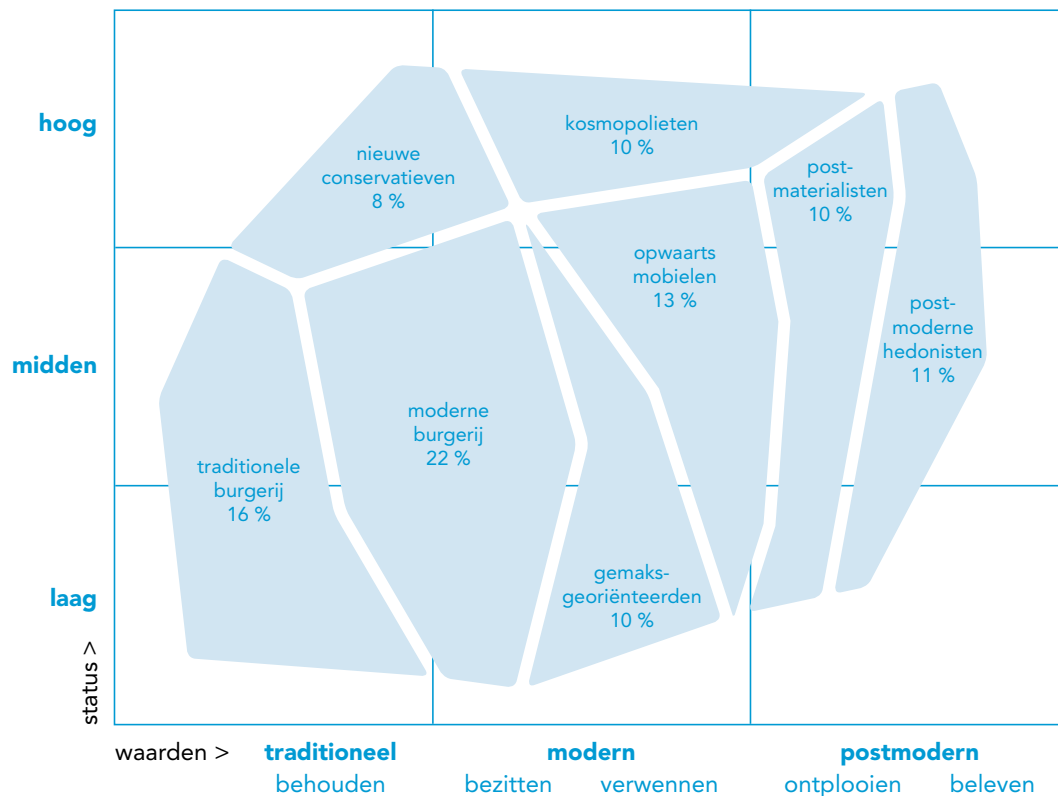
hoog

midden

laag

status >

nieuwe conservatieven 8 %

kosmopolieten 10 %

post-materialisten 10 %

opwaarts mobielen 13 %

post-moderne hedonisten 11 %

traditionele burgerij 16 %

moderne burgerij 22 %

gemaks-georiënteerden 10 %

waarden > traditioneel modern postmodern

behouden bezitten verwennen ontplooien beleven